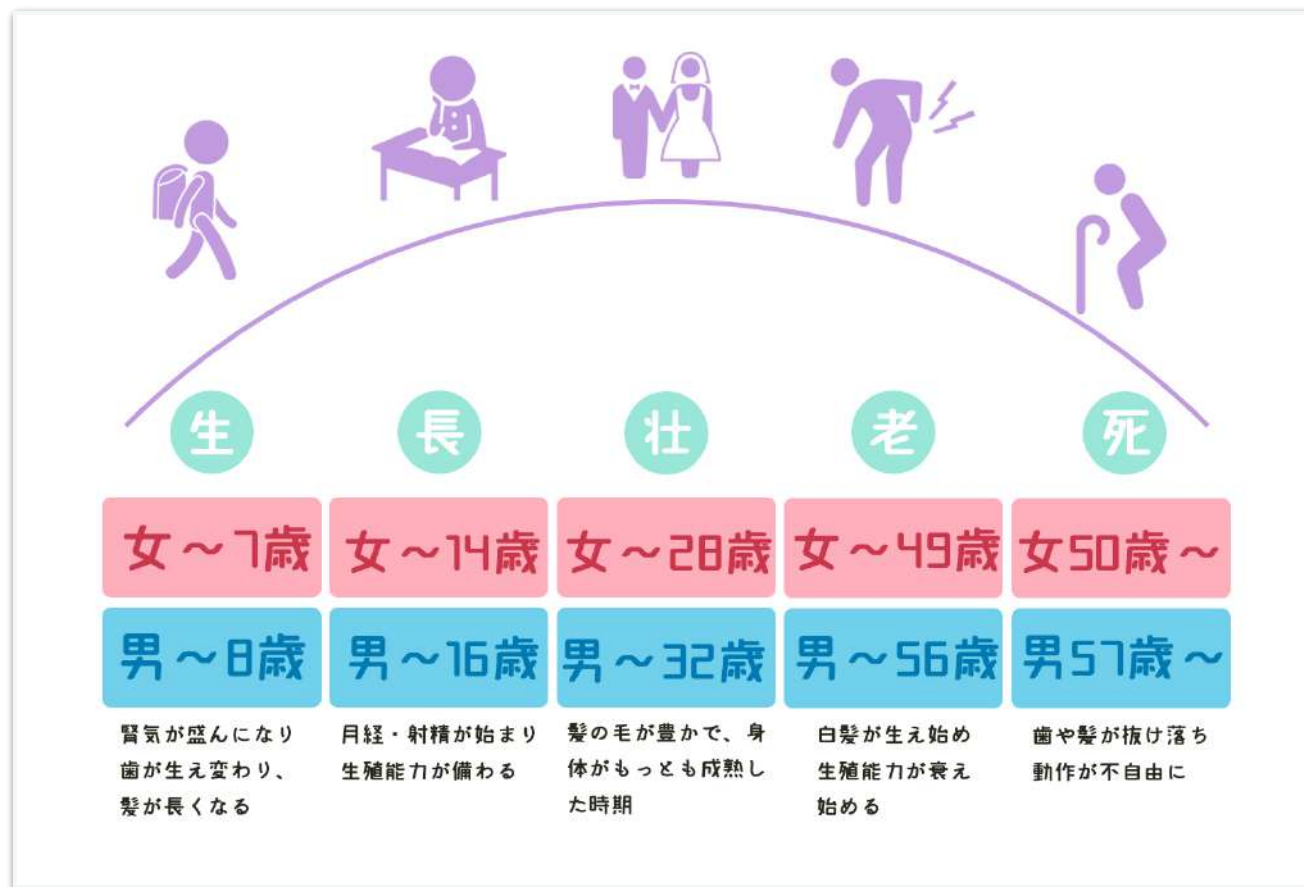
生
女～7歳
男～8歳
腎気が盛んになり歯が生え変わり、髪が長くなる

長
女～14歳
男～16歳
月経・射精が始まり生殖能力が備わる

壮
女～28歳
男～32歳
髪の毛が豊かで、身体がもっとも成熟した時期

老
女～49歳
男～56歳
白髪が生え始め生殖能力が衰え始める

死
女50歳～
男57歳～
歯や髪が抜け落ち動作が不自由に